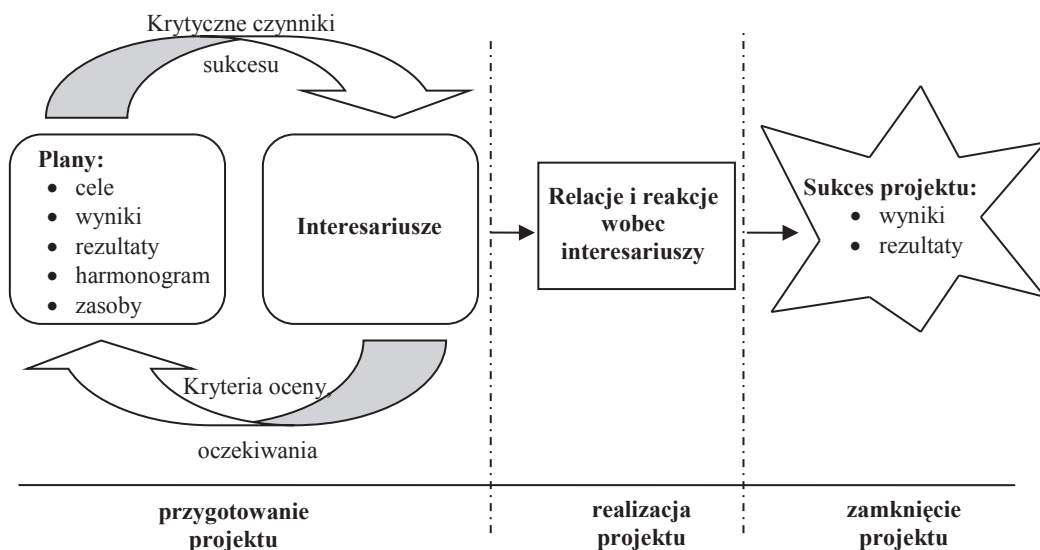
Krytyczne czynniki sukcesu

Plany:
- cele
- wyniki
- rezultaty
- harmonogram
- zasoby

Interesariusze

Relacje i reakcje wobec interesariuszy

Sukces projektu:
- wyniki
- rezultaty

Kryteria oceny, oczekiwania

przygotowanie projektu

realizacja projektu

zamknięcie projektu